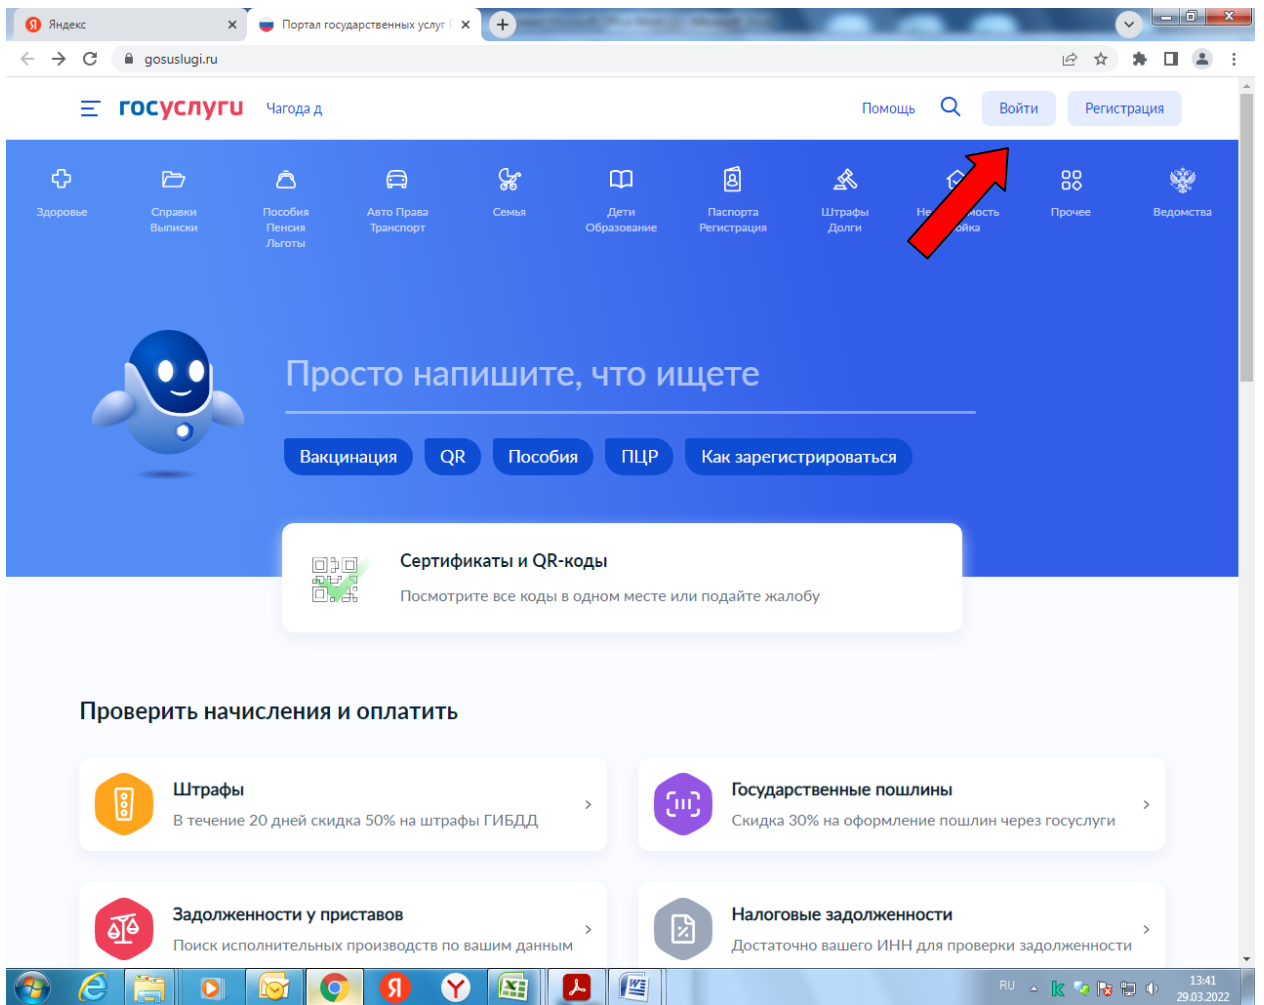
Яндекс
Портал государственных услуг

gosuslugi.ru

госуслуги Чагода д
Помощь Войти Регистрация

Здоровье
Справки Выписки
Пособия Пенсия Льготы
Авто Права Транспорт
Семья
Дети Образование
Паспорта Регистрация
Штрафы Долги
Не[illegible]мость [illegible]ойка
Прочее
Ведомства

Просто напишите, что ищете

Вакцинация QR Пособия ПЦР Как зарегистрироваться

Сертификаты и QR-коды
Посмотрите все коды в одном месте или подайте жалобу

Проверить начисления и оплатить

Штрафы
В течение 20 дней скидка 50% на штрафы ГИБДД

Государственные пошлины
Скидка 30% на оформление пошлин через госуслуги

Задолженности у приставов
Поиск исполнительных производств по вашим данным

Налоговые задолженности
Достаточно вашего ИНН для проверки задолженности

RU 13:41 29.03.2022